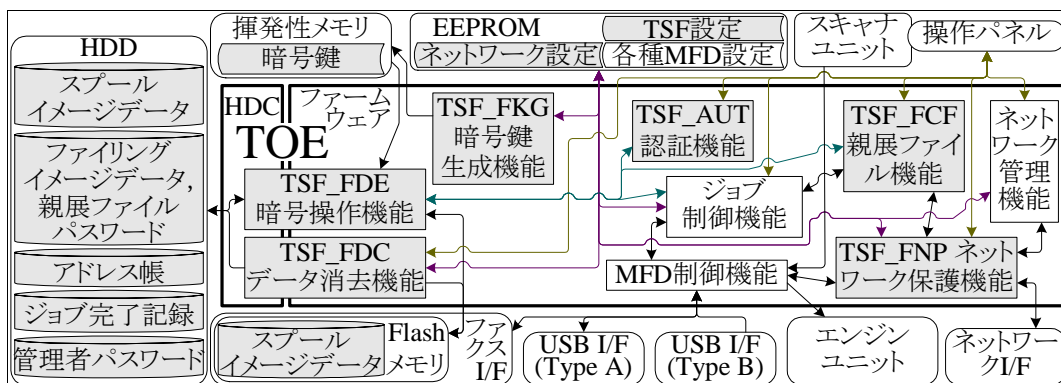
揮発性メモリ
暗号鍵

EEPROM
ネットワーク設定
TSF設定
各種MFD設定

スキャナユニット

操作パネル

HDD
スプールイメージデータ
ファイリングイメージデータ，親展ファイルパスワード
アドレス帳
ジョブ完了記録
管理者パスワード

HDC
TOE
ファームウェア

TSF_FKG
暗号鍵生成機能

TSF_AUT
認証機能

TSF_FCF
親展ファイル機能

ネットワーク管理機能

TSF_FDE
暗号操作機能

ジョブ制御機能

TSF_FDC
データ消去機能

MFD制御機能

TSF_FNP ネットワーク保護機能

スプールイメージデータ
Flashメモリ

ファクスI/F

USB I/F
(Type A)

USB I/F
(Type B)

エンジンユニット

ネットワークI/F